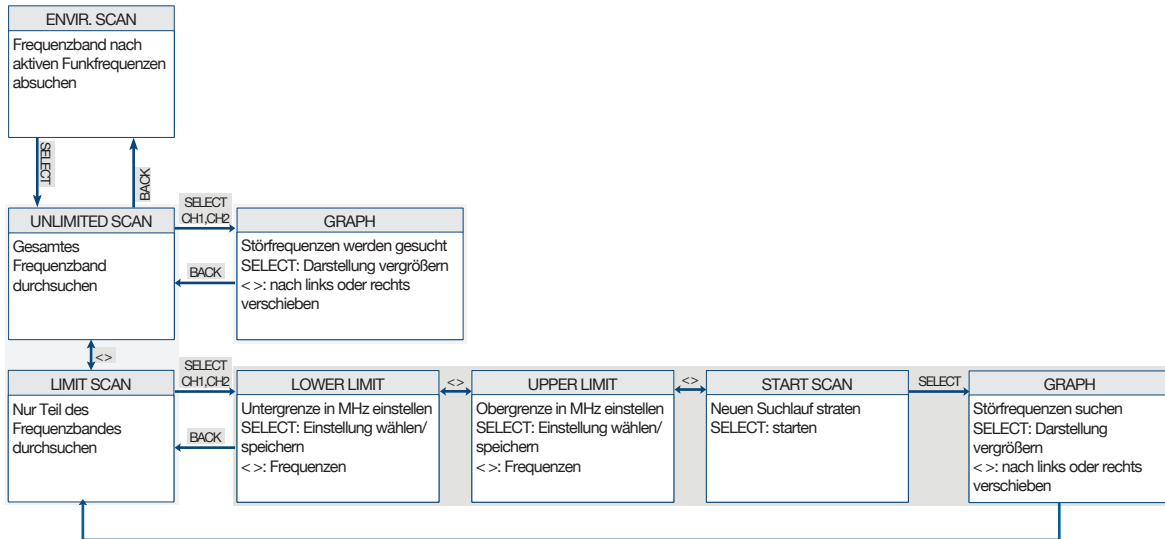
ENVIR. SCAN

Frequenzband nach aktiven Funkfrequenzen absuchen

SELECT

BACK

UNLIMITED SCAN

Gesamtes Frequenzband durchsuchen

SELECT CH1,CH2

BACK

GRAPH

Störfrequenzen werden gesucht
SELECT: Darstellung vergrößern
< >: nach links oder rechts verschieben

< >

LIMIT SCAN

Nur Teil des Frequenzbandes durchsuchen

SELECT CH1,CH2

BACK

LOWER LIMIT

Untergrenze in MHz einstellen
SELECT: Einstellung wählen/ speichern
< >: Frequenzen

< >

UPPER LIMIT

Obergrenze in MHz einstellen
SELECT: Einstellung wählen/ speichern
< >: Frequenzen

< >

START SCAN

Neuen Suchlauf straten
SELECT: starten

SELECT

GRAPH

Störfrequenzen suchen
SELECT: Darstellung vergrößern
< >: nach links oder rechts verschieben